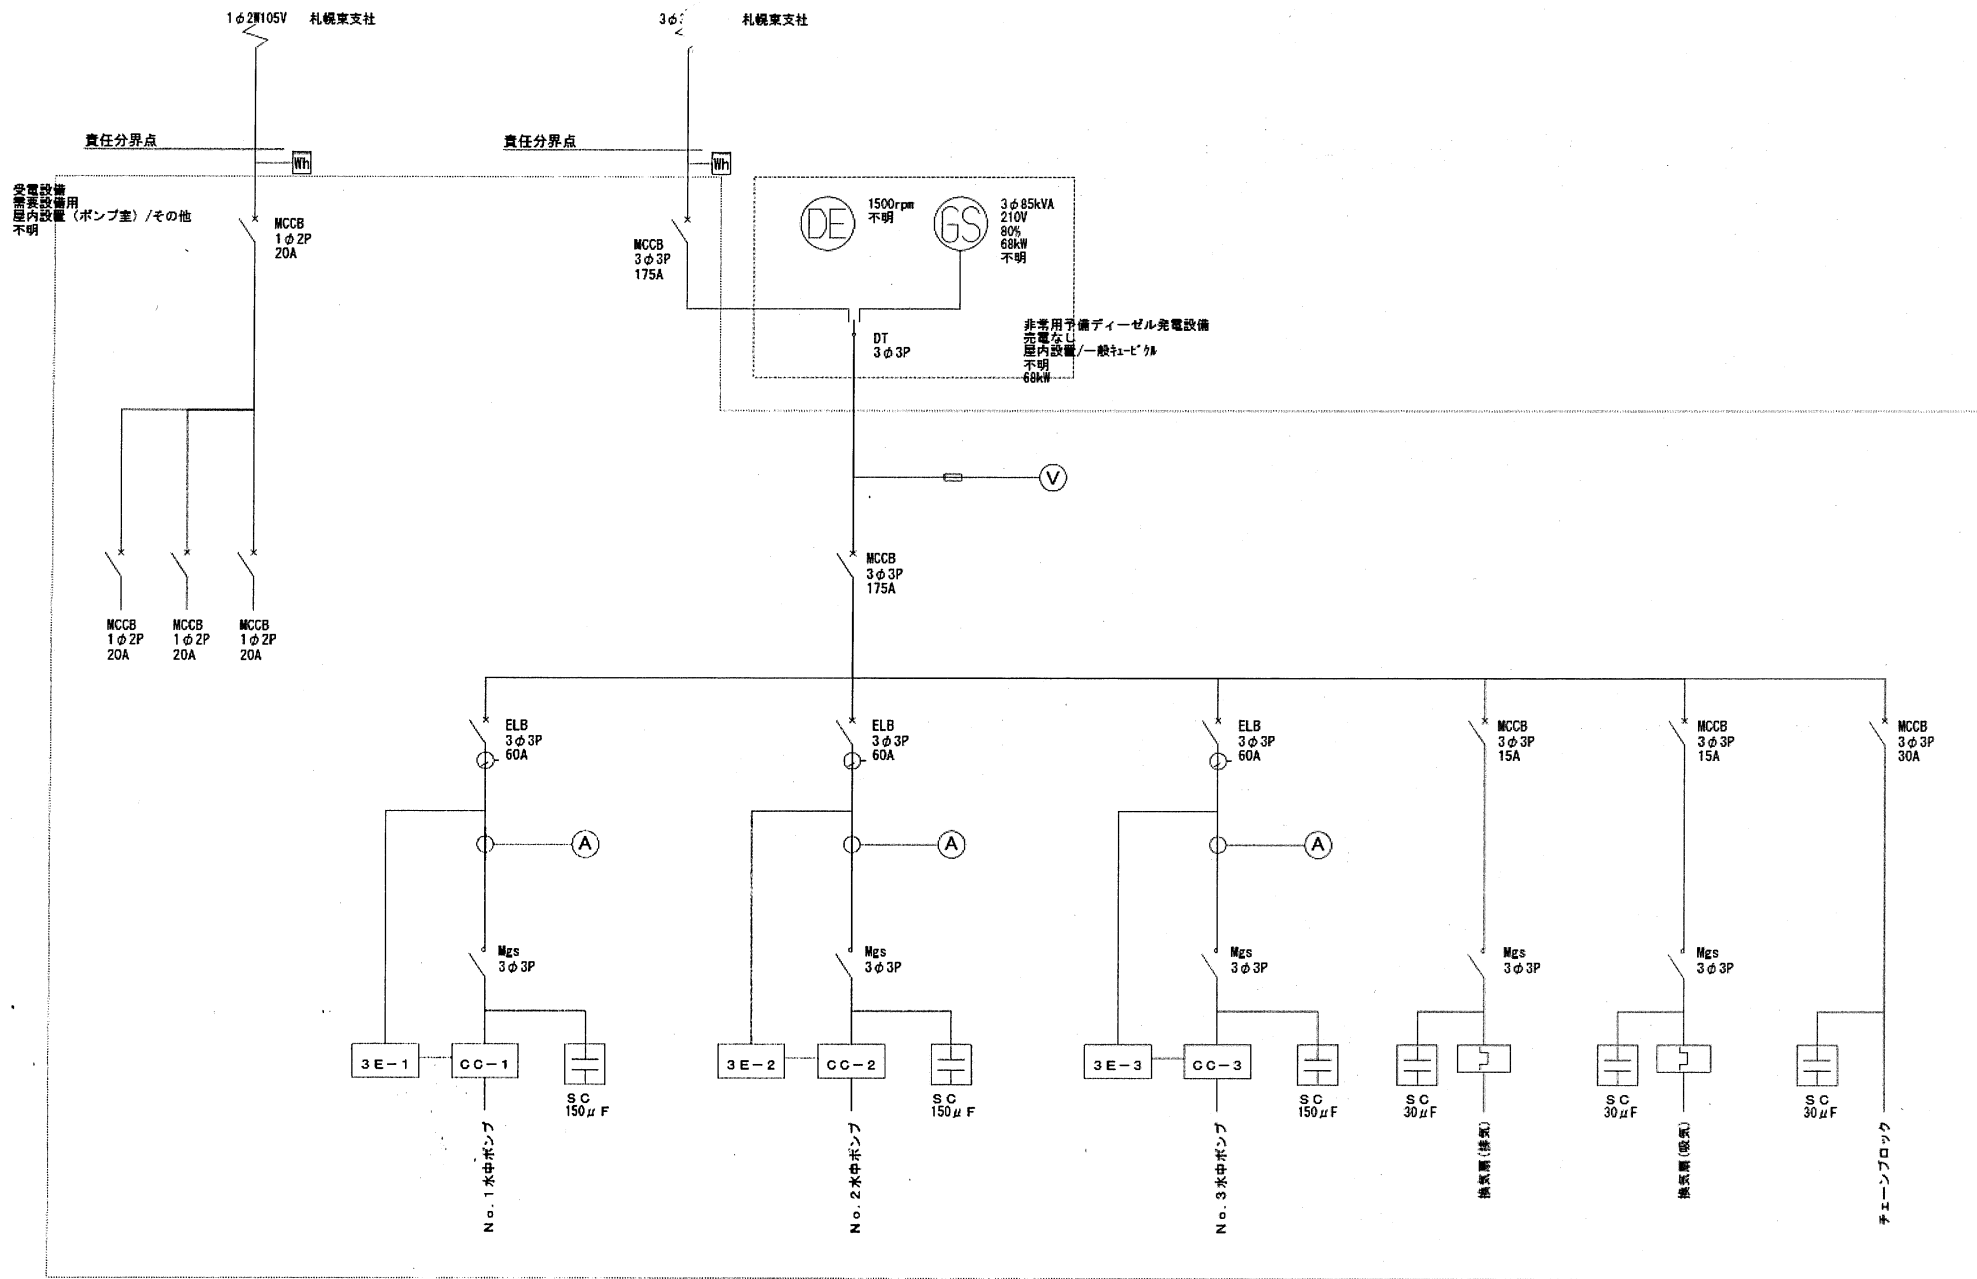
1φ2W105V 札幌東支社

3φ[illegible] 札幌東支社

責任分界点

Wh

責任分界点

Wh

受電設備
需要設備用
屋内設置（ポンプ室）/その他
不明

MCCB
1φ2P
20A

MCCB
3φ3P
175A

DE

1500rpm
不明

GS

3φ85kVA
210V
80%
68kW
不明

DT
3φ3P

非常用予備ディーゼル発電設備
売電なし
屋内設置/一般ｷｭｰﾋﾞｸﾙ
不明
68kW

V

MCCB
3φ3P
175A

MCCB
1φ2P
20A

MCCB
1φ2P
20A

MCCB
1φ2P
20A

ELB
3φ3P
60A

ELB
3φ3P
60A

ELB
3φ3P
60A

MCCB
3φ3P
15A

MCCB
3φ3P
15A

MCCB
3φ3P
30A

A

A

A

Mgs
3φ3P

Mgs
3φ3P

Mgs
3φ3P

Mgs
3φ3P

Mgs
3φ3P

3E−1

CC−1

SC
150μF

3E−2

CC−2

SC
150μF

3E−3

CC−3

SC
150μF

SC
30μF

SC
30μF

SC
30μF

No.1水中ポンプ

No.2水中ポンプ

No.3水中ポンプ

換気扇(排気)

換気扇(吸気)

チェーンブロック